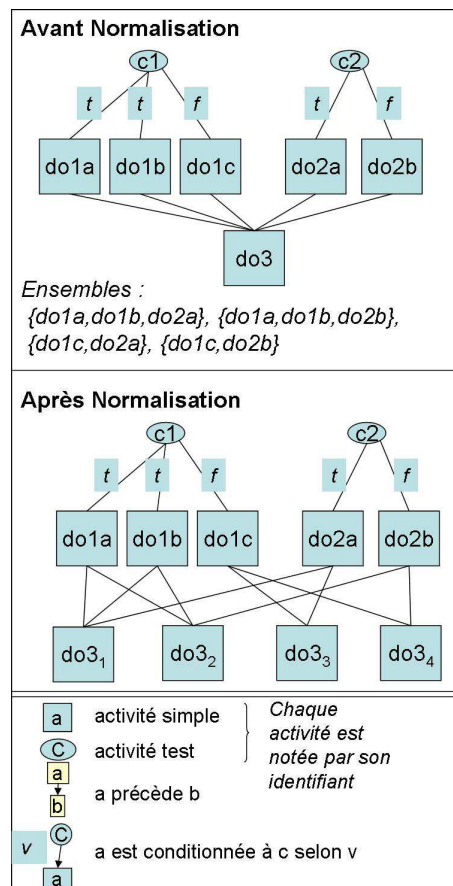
Avant Normalisation

c1

c2

t

t

f

t

f

do1a

do1b

do1c

do2a

do2b

do3

Ensembles :
{do1a,do1b,do2a}, {do1a,do1b,do2b}, {do1c,do2a}, {do1c,do2b}

Après Normalisation

c1

c2

t

t

f

t

f

do1a

do1b

do1c

do2a

do2b

$do3_1$

$do3_2$

$do3_3$

$do3_4$

a activité simple

C activité test

Chaque activité est notée par son identifiant

a

b

a précède b

v

C

a

a est conditionnée à c selon v